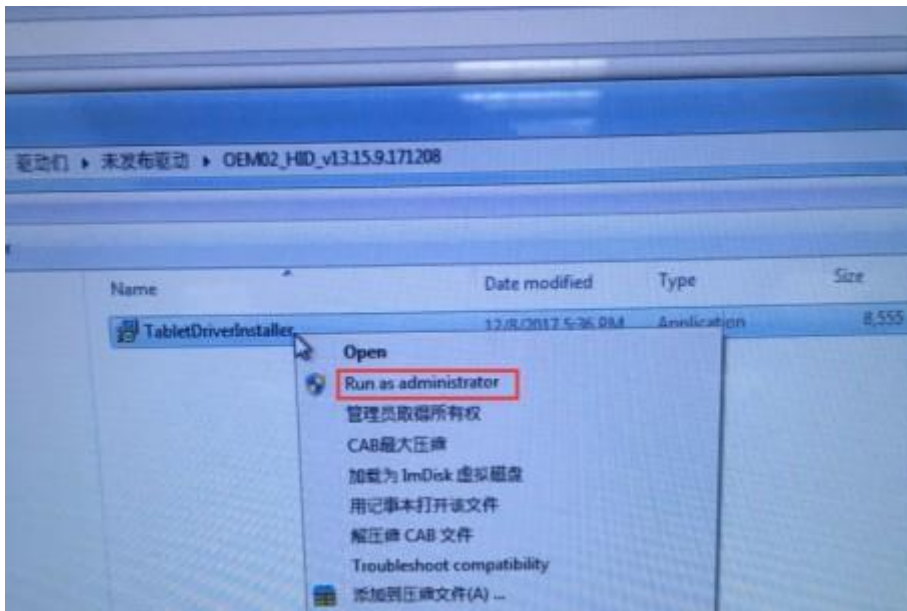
驱动们 ▸ 未发布驱动 ▸ OEM02_HID_v13.15.9.171208

| Name | Date modified | Type | Size |
|---|---|---|---|
| TabletDriverInstaller | 12/8/2017 5:36 PM | Application | 8,555 |

Open
Run as administrator
管理员取得所有权
CAB最大压缩
加载为 ImDisk 虚拟磁盘
用记事本打开该文件
解压缩 CAB 文件
Troubleshoot compatibility
添加到压缩文件(A) ...